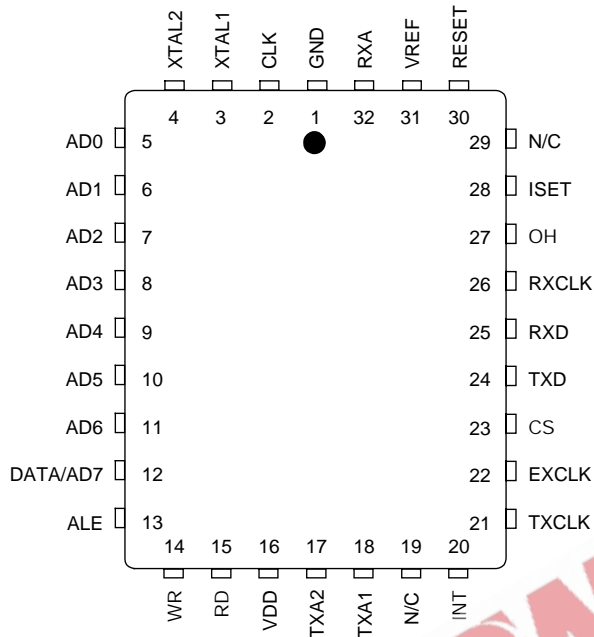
XTAL2 XTAL1 CLK GND RXA VREF RESET

4 3 2 1 32 31 30

AD0 5
AD1 6
AD2 7
AD3 8
AD4 9
AD5 10
AD6 11
DATA/AD7 12
ALE 13

29 N/C
28 ISET
27 OH
26 RXCLK
25 RXD
24 TXD
23 CS
22 EXCLK
21 TXCLK

14 15 16 17 18 19 20

WR RD VDD TXA2 TXA1 N/C INT